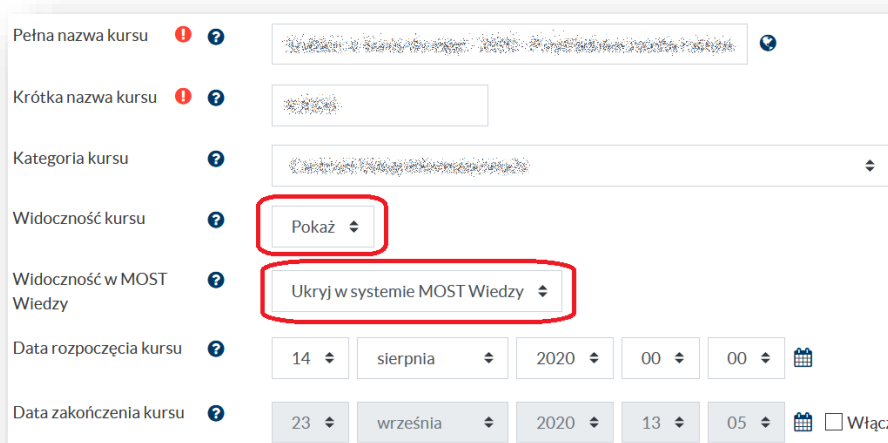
Pełna nazwa kursu

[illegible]

Krótka nazwa kursu

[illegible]

Kategoria kursu

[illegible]

Widoczność kursu

Pokaż

Widoczność w MOST Wiedzy

Ukryj w systemie MOST Wiedzy

Data rozpoczęcia kursu

14 sierpnia 2020 00 00

Data zakończenia kursu

23 września 2020 13 05 Włącz